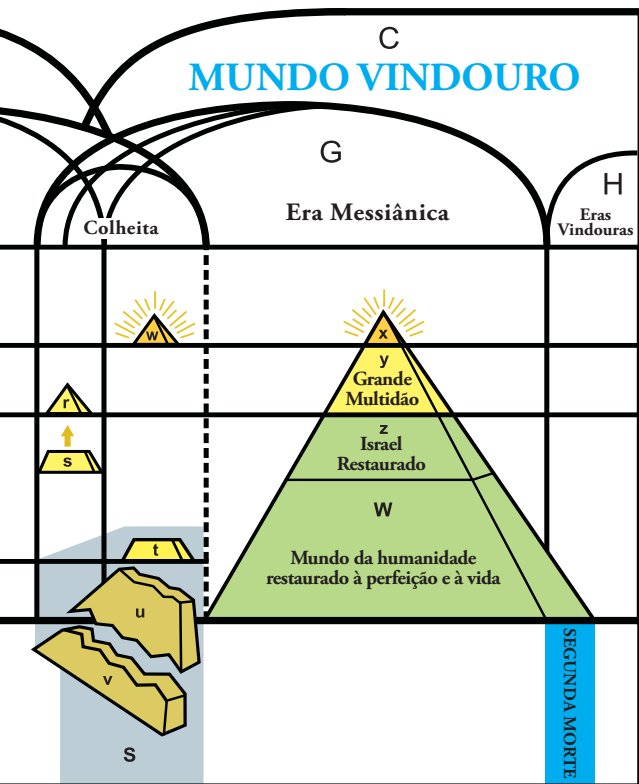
C

MUNDO VINDOURO

G

H

Colheita

Era Messiânica

Eras Vindouras

w

x

y
Grande Multidão

r

s

z
Israel Restaurado

W

t

Mundo da humanidade restaurado à perfeição e à vida

u

v

S

SEGUNDA MORTE